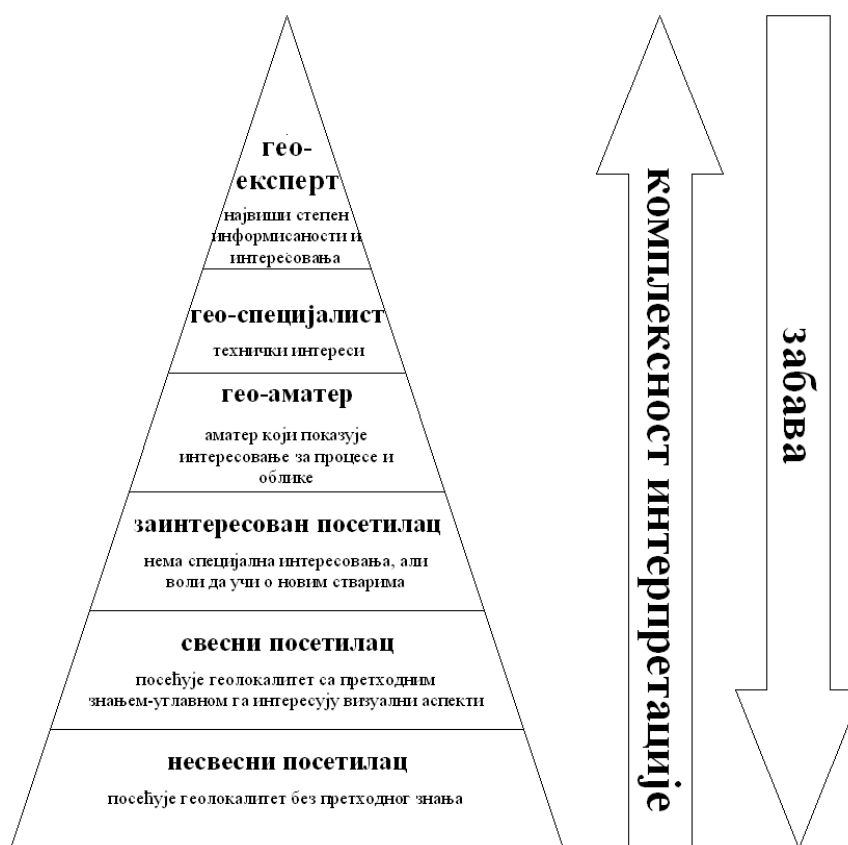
гео-експерт
највиши степен информисаности и интересовања

гео-специјалист
технички интереси

гео-аматер
аматер који показује интересовање за процесе и облике

заинтересован посетилац
нема специјална интересовања, али воли да учи о новим стварима

свесни посетилац
посећује геолокалитет са претходним знањем-углавном га интересују визуални аспекти

несвесни посетилац
посећује геолокалитет без претходног знања

комплексност интерпретације

забава